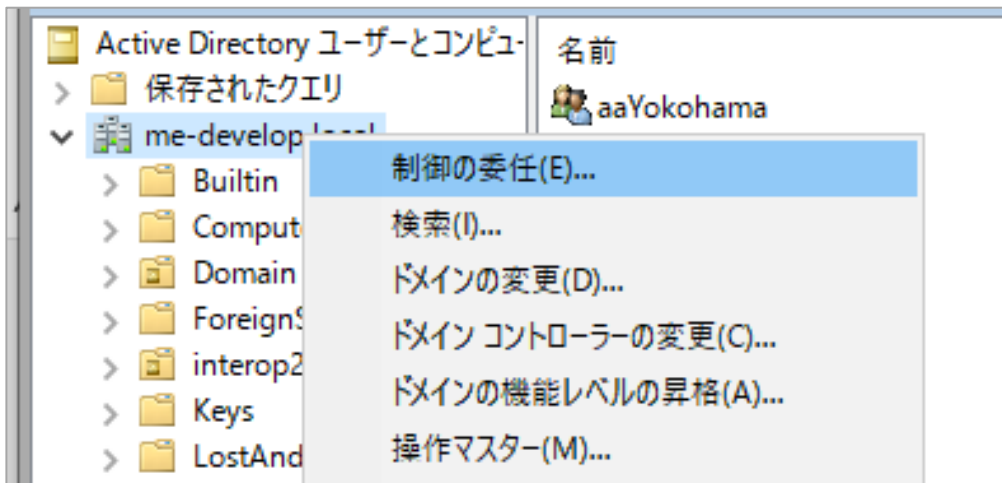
Active Directory ユーザーとコンピュー
保存されたクエリ
me-develop.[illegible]
Builtin
Comput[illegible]
Domain
Foreign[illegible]
interop2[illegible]
Keys
LostAnd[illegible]

名前
aaYokohama

制御の委任(E)...
検索(I)...
ドメインの変更(D)...
ドメイン コントローラーの変更(C)...
ドメインの機能レベルの昇格(A)...
操作マスター(M)...